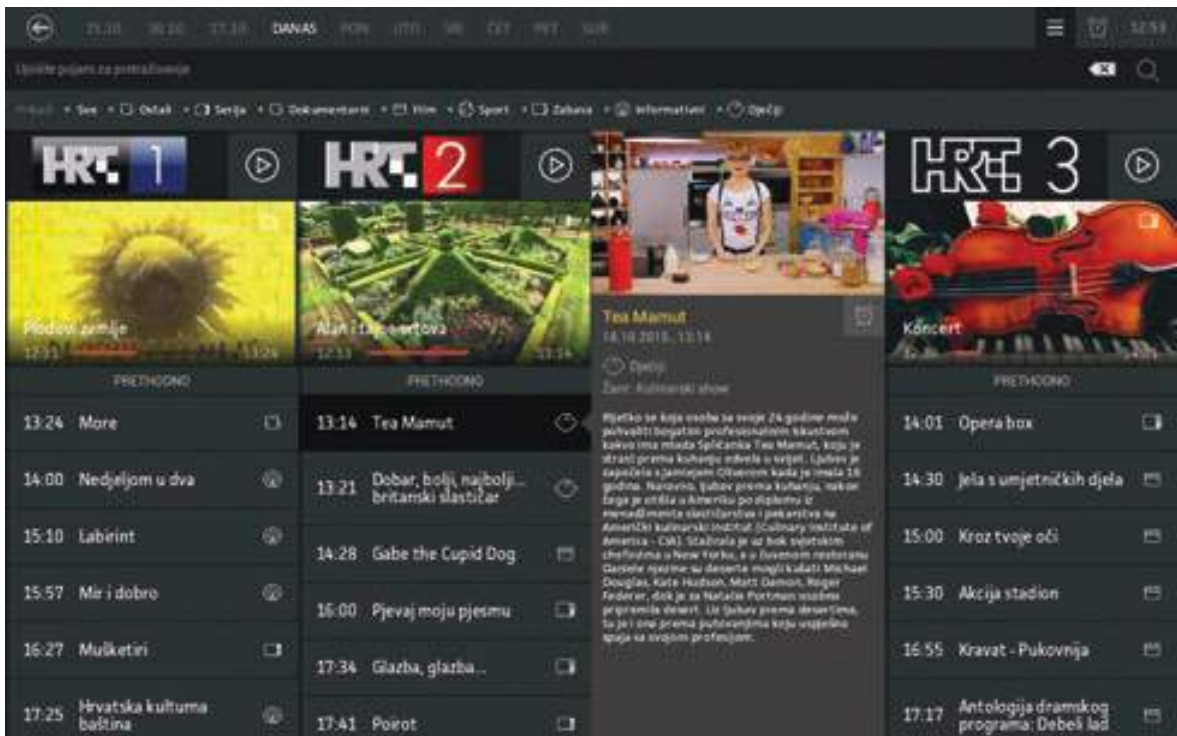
15.10 16.10 17.10 DANAS PON UTO SRI ČET PET SUB

12:53

Upišite pojam za pretraživanje

Prikaži • Sve • Ostali • Serija • Dokumentarni • Film • Sport • Zabava • Informativni • Općiji

HRT 1

Plodovi zemlje
12:51 13:24

PRETHODNO

13:24 More

14:00 Nedjeljom u dva

15:10 Labirint

15:57 Mir i dobro

16:27 Mušketiri

17:25 Hrvatska kulturna baština

HRT 2

Alan i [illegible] vrtova
12:33 13:14

PRETHODNO

13:14 Tea Mamut

13:21 Dobar, bolji, najbolji... britanski slastičar

14:28 Gabe the Cupid Dog

16:00 Pjevaj moju pjesmu

17:34 Glazba, glazba...

17:41 Poirot

Tea Mamut
14.10.2015., 13:14

Općiji
Žanr: Kulinarski show

Rijetko se koja osoba sa svoje 24 godine može pohvaliti bogatim profesionalnim iskustvom kakvo ima mlada Splićanka Tea Mamut, koja je strast prema kuhanju odvela u svijet. Ljubav je započela s Jamiejem Oliverom kada je imala 18 godina. Naravno, ljubav prema kuhanju, nakon čega je otišla u Ameriku po diplomu iz menadžmenta slastičarstva i pekarstva na Američki kulinarski institut (Culinary Institute of America - CIA). Stažirala je uz bok svjetskih chefova u New Yorku, a u čuvenom restoranu Daniele njezine su deserte mogli kušati Michael Douglas, Kate Hudson, Matt Damon, Roger Federer, dok je za Natalie Portman osobno pripremila desert. Uz ljubav prema desertima, tu je i ona prema putovanjima koju uspješno spaja sa svojom profesijom.

HRT 3

Koncert
12:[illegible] 14:01

PRETHODNO

14:01 Opera box

14:30 Jela s umjetničkih djela

15:00 Kroz tvoje oči

15:30 Akcija stadion

16:55 Kravat - Pukovnija

17:17 Antologija dramskog programa: Debeli lad